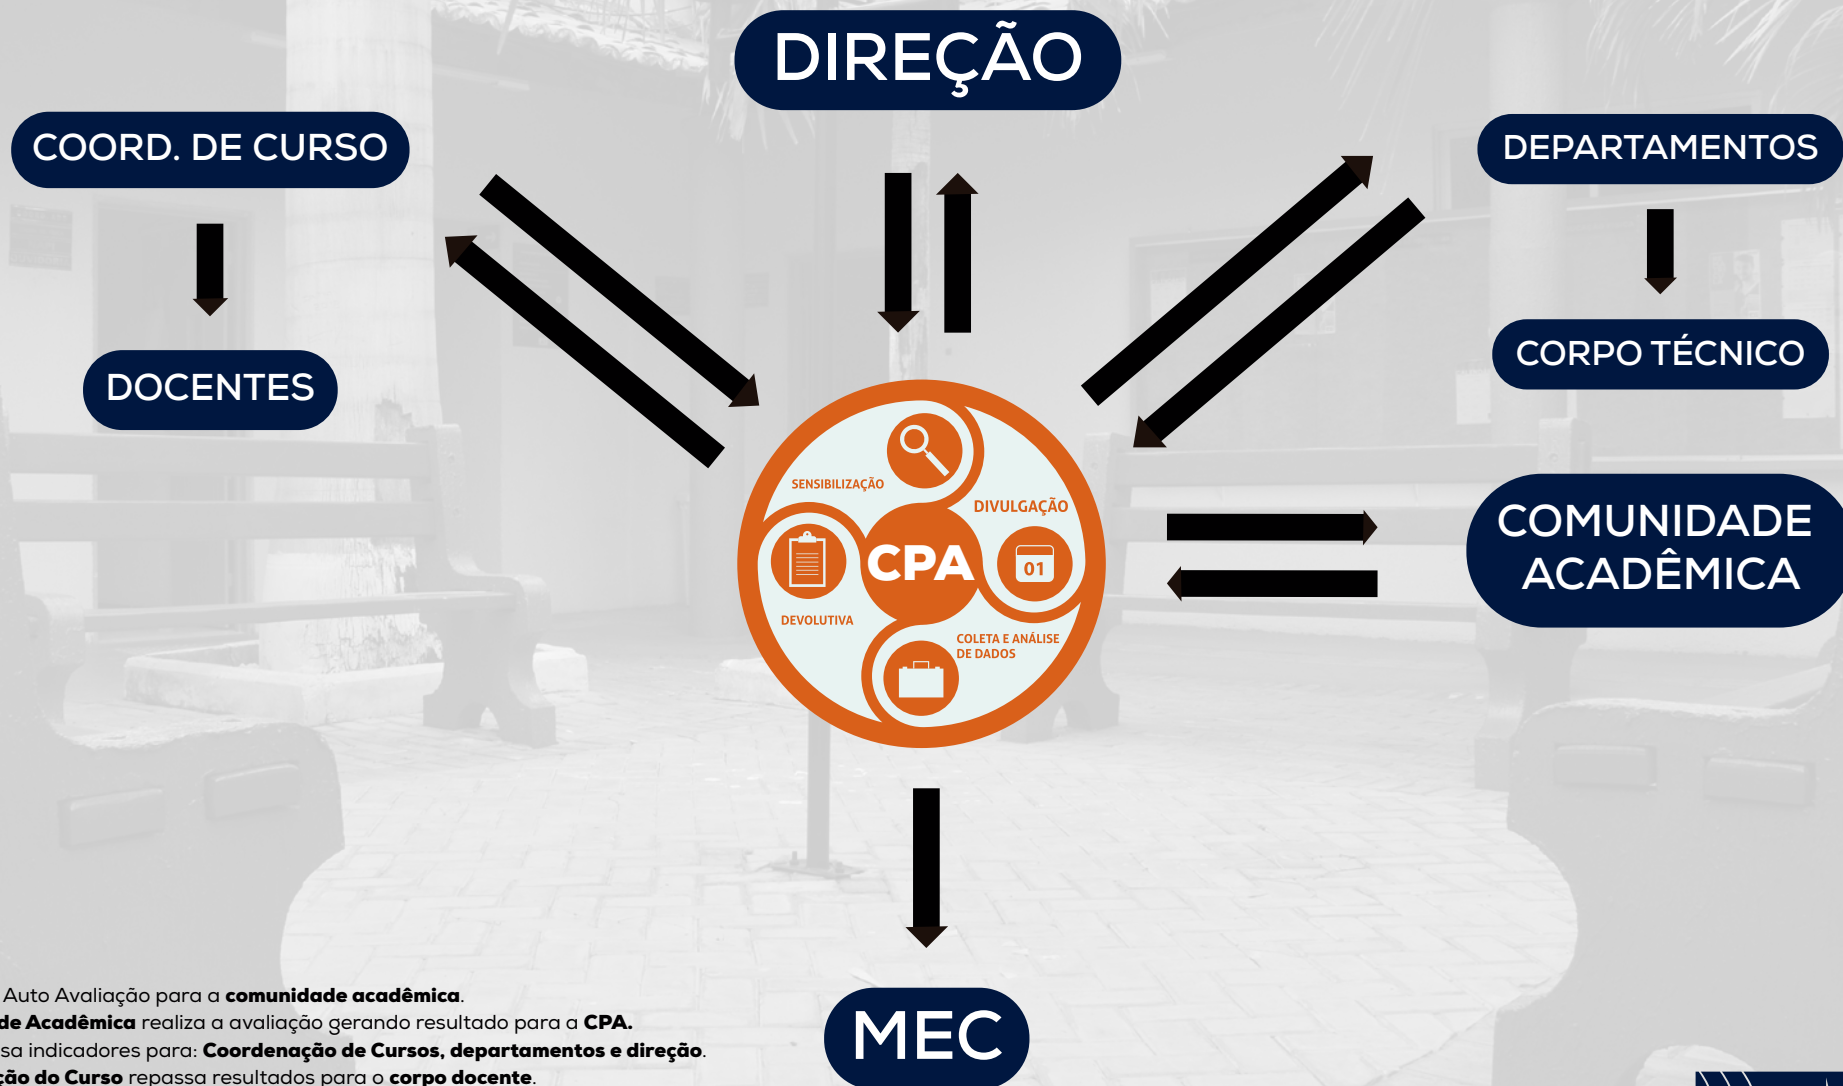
DIREÇÃO

COORD. DE CURSO

DOCENTES

DEPARTAMENTOS

CORPO TÉCNICO

SENSIBILIZAÇÃO

DIVULGAÇÃO

CPA

01

DEVOLUTIVA

COLETA E ANÁLISE DE DADOS

COMUNIDADE ACADÊMICA

MEC

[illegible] Auto Avaliação para a **comunidade acadêmica**.
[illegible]**de Acadêmica** realiza a avaliação gerando resultado para a **CPA.**
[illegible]sa indicadores para: **Coordenação de Cursos, departamentos e direção**.
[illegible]**ção do Curso** repassa resultados para o **corpo docente**.